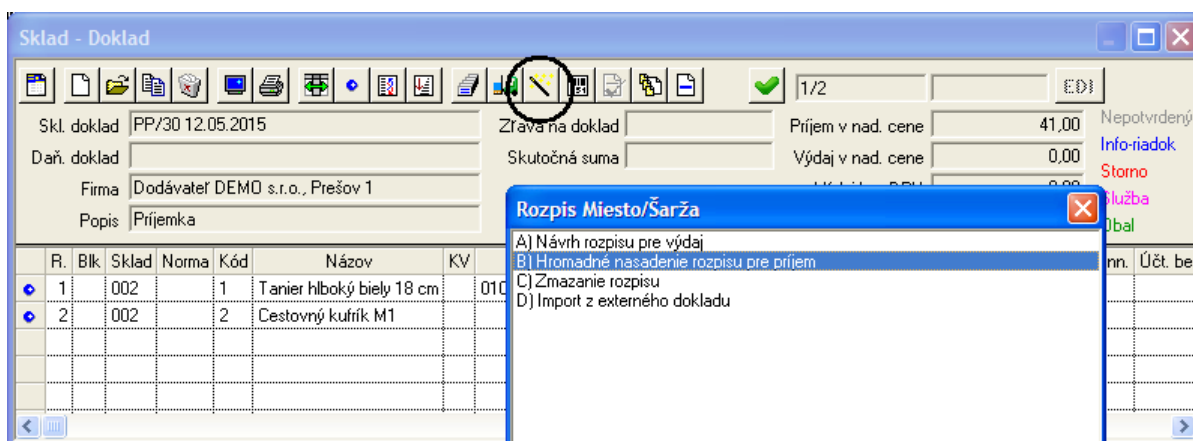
Sklad - Doklad

1/2

EDI

Skl. doklad PP/30 12.05.2015

Zľava na doklad

Príjem v nad. cene 41,00

Nepotvrdený

Daň. doklad

Skutočná suma

Výdaj v nad. cene 0,00

Info-riadok

Firma Dodávateľ DEMO s.r.o., Prešov 1

Storno

Služba

Popis Príjemka

Obal

Rozpis Miesto/Šarža

A) Návrh rozpisu pre výdaj
B) Hromadné nasadenie rozpisu pre príjem
C) Zmazanie rozpisu
D) Import z externého dokladu

| R. | Blk | Sklad | Norma | Kód | Názov | KV | | nn. | Účt. be |
|---|---|---|---|---|---|---|---|---|---|
| 1 | | 002 | | 1 | Tanier hlboký biely 18 cm | | 010 | | |
| 2 | | 002 | | 2 | Cestovný kufrík M1 | | | | |